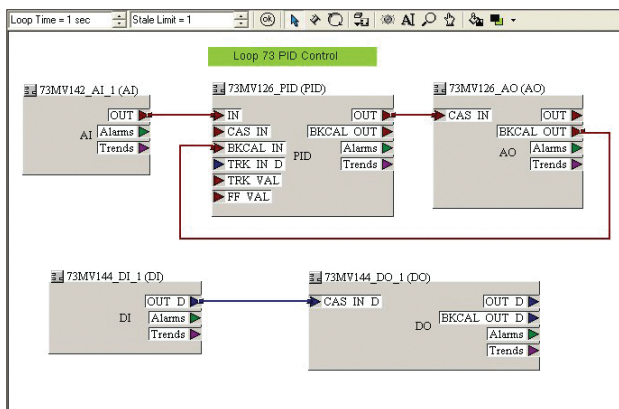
Loop Time = 1 sec
Stale Limit = 1
AI

Loop 73 PID Control

73MV142_AI_1 (AI)
OUT
AI
Alarms
Trends

73MV126_PID (PID)
IN
CAS IN
BKCAL IN
TRK IN D
TRK VAL
FF VAL
OUT
BKCAL OUT
PID
Alarms
Trends

73MV126_AO (AO)
CAS IN
OUT
BKCAL OUT
AO
Alarms
Trends

73MV144_DI_1 (DI)
OUT D
DI
Alarms
Trends

73MV144_DO_1 (DO)
CAS IN D
OUT D
BKCAL OUT D
DO
Alarms
Trends